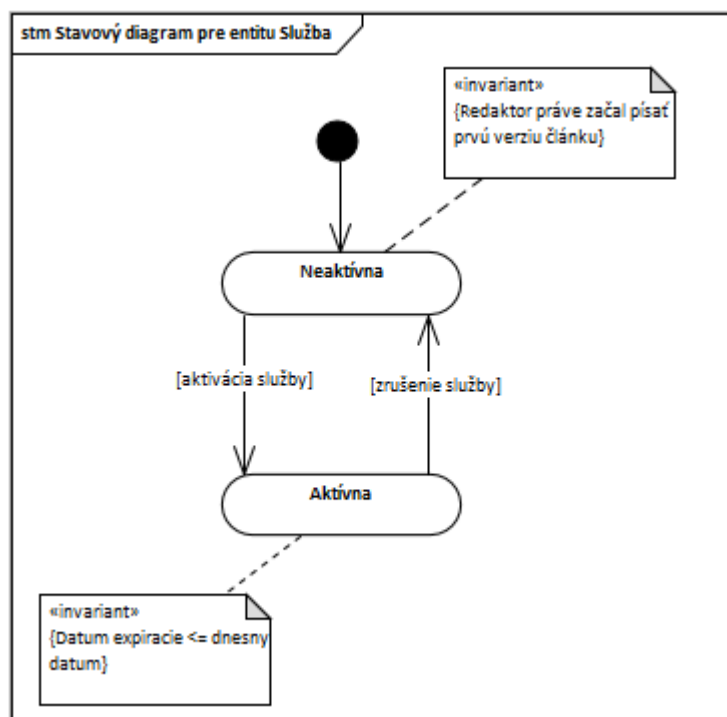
stm Stavový diagram pre entitu Služba

«invariant»
{Redaktor práve začal písať prvú verziu článku}

Neaktívna

[aktivácia služby]

[zrušenie služby]

Aktívna

«invariant»
{Datum expiracie <= dnesny datum}